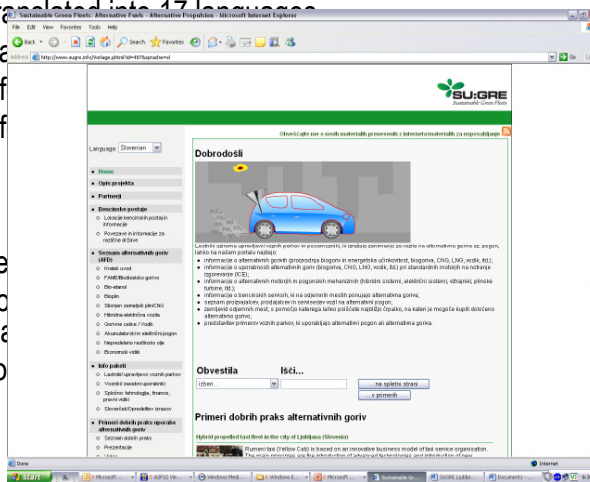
ranslated into 17 languages

Sustainable Green Fleets: Alternative Fuels - Alternative Propulsion - Microsoft Internet Explorer

File Edit View Favorites Tools Help

Back Search Favorites

Address http://www.sugre.info/Anlage.phtml?id=407&sprache=sl

Go Links

SU:GRE Sustainable Green Fleets

Obveščajte me o novih materialih preneseni iz interneta/materialih za uporabljanje

Language Slovenian

Home
Opis projekta
Partnerji
Bencinske postaje
Lokacije bencinskih postajin informacije
Povezave in informacije za različne države
Seznam alternativnih goriv (AFD)
Kratek uvod
FAME/Biodizelsko gorivo
Bio-etanol
Bioplin
Stisnjen zemeljski plin/CNG
Hibridna električna vozila
Gorivne celice / Vodik
Akumulatorski električni pogon
Nepredelano rastlinsko olje
Ekonomski vidiki
Info paketi
Lastniki/upravljavci voznih parkov
Vozniki/ zasebni uporabniki
Splošno: tehnologija, finance, pravni vidiki
Slovenček/Opredelitev izrazov
Primeri dobrih praks uporabe alternativnih goriv
Seznam dobrih praks
Prezentacije
Video

Dobrodošli

Lastnikii oziroma upravljavci voznih parkov in posamezniki, ki izražajo zanimanje za vozila na alternativna goriva oz. pogon, lahko na našem portalu najdejo:
informacije o alternativnih gorivih (proizvodnja biogoriv in energetska učinkovitost, biogorivo, CNG, LNG, vodik, itd.);
informacije o uporabnosti alternativnih goriv (biogoriva, CNG, LNG, vodik, itd.) pri standardnih motorjih na notranje izgorevanje (ICE);
informacije o alternativnih motorjih in pogonskih mehanizmih (hibridni sistemi, električni sistemi, stirlingski, plinske turbine, itd.);
informacije o bencinskih servisih, ki na odjemnih mestih ponujajo alternativna goriva;
seznam proizvajalcev, prodajalcev in serviserjev vozil na alternativni pogon;
zemljevid odjemnih mest, s pomočjo katerega lahko poiščete najbližjo črpalko, na kateri je mogoče kupiti določeno alternativno gorivo;
predstavitev primerov vozil parkov, ki uporabljajo alternativni pogon ali alternativna goriva.

Obvestila
izberi...

Išči...
na spletni strani
v pomenih

Primeri dobrih praks alternativnih goriv

Hybrid propelled taxi fleet in the city of Ljubljana (Slovenia)

Rumeni taxi (Yellow Cab) is based on an innovative business model of taxi service organisation. The main principles are the introduction of advanced technologies and introduction of new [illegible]

Done

Internet

start Microsoft... KSP32 Ve... Windows Med... Windows E... Microsoft... Sustainable Gre... SU:GRE (Ljubl... Document -